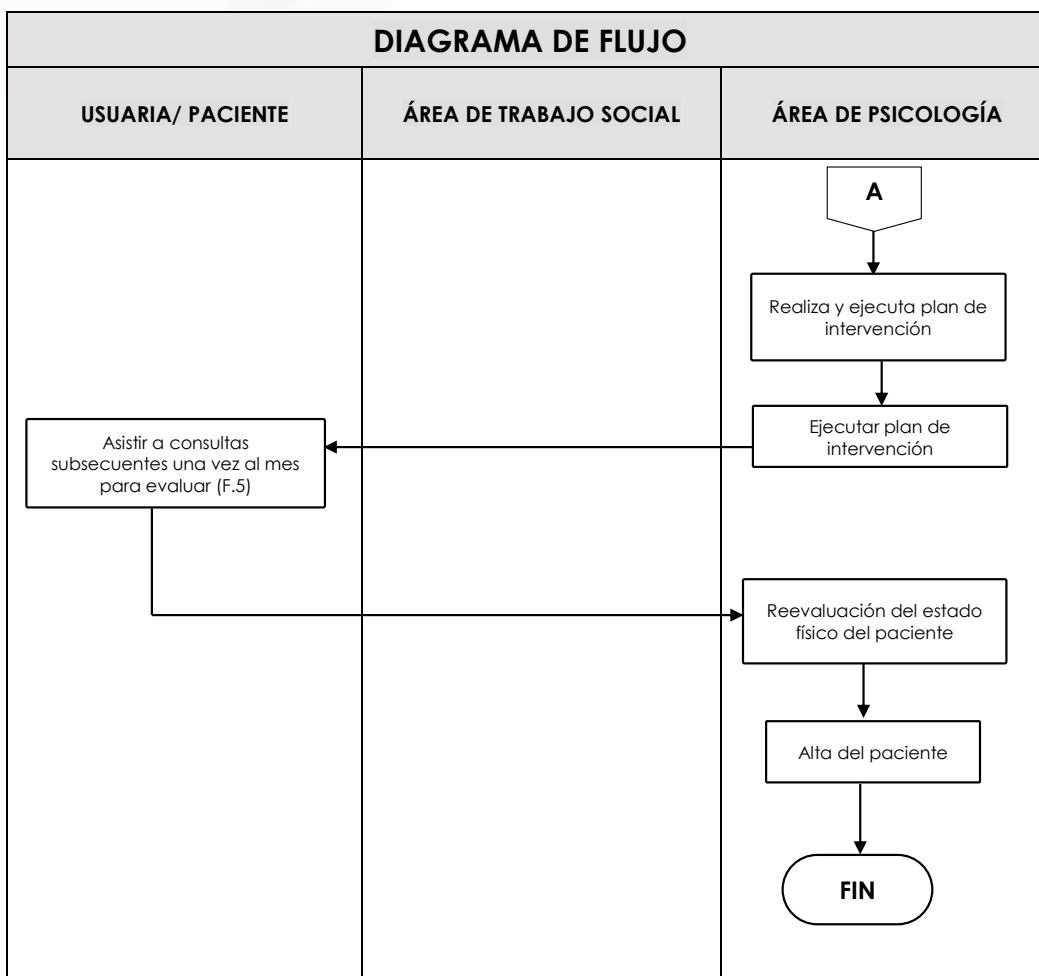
DIAGRAMA DE FLUJO

| USUARIA/ PACIENTE | ÁREA DE TRABAJO SOCIAL | ÁREA DE PSICOLOGÍA |
|---|---|---|

A

Realiza y ejecuta plan de intervención

Ejecutar plan de intervención

Asistir a consultas subsecuentes una vez al mes para evaluar (F.5)

Reevaluación del estado físico del paciente

Alta del paciente

FIN